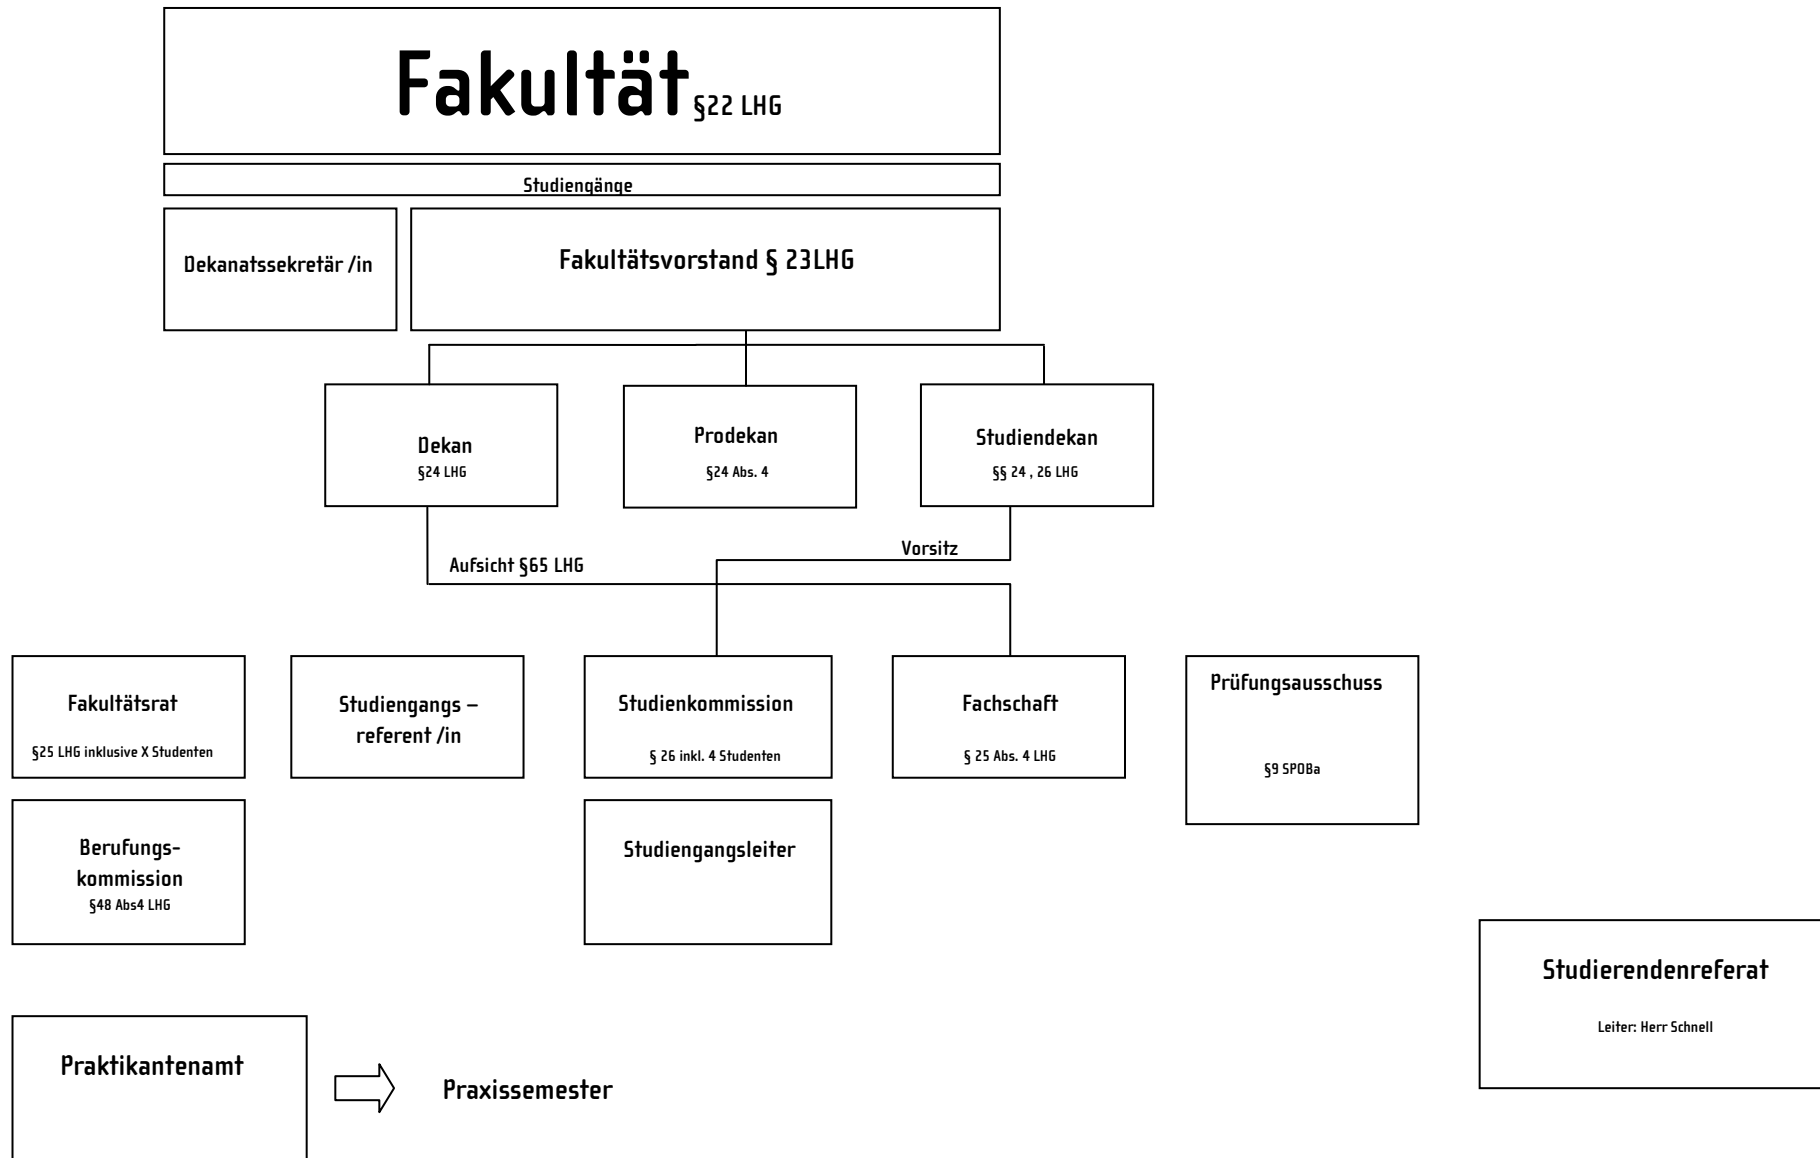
Fakultät §22 LHG

Studiengänge

Dekanatssekretär /in

Fakultätsvorstand § 23LHG

Dekan
§24 LHG

Prodekan
§24 Abs. 4

Studiendekan
§§ 24 , 26 LHG

Vorsitz

Aufsicht §65 LHG

Fakultätsrat
§25 LHG inklusive X Studenten

Studiengangs – referent /in

Studienkommission
§ 26 inkl. 4 Studenten

Fachschaft
§ 25 Abs. 4 LHG

Prüfungsausschuss
§9 SPOBa

Berufungskommission
§48 Abs4 LHG

Studiengangsleiter

Studierendenreferat
Leiter: Herr Schnell

Praktikantenamt

Praxissemester